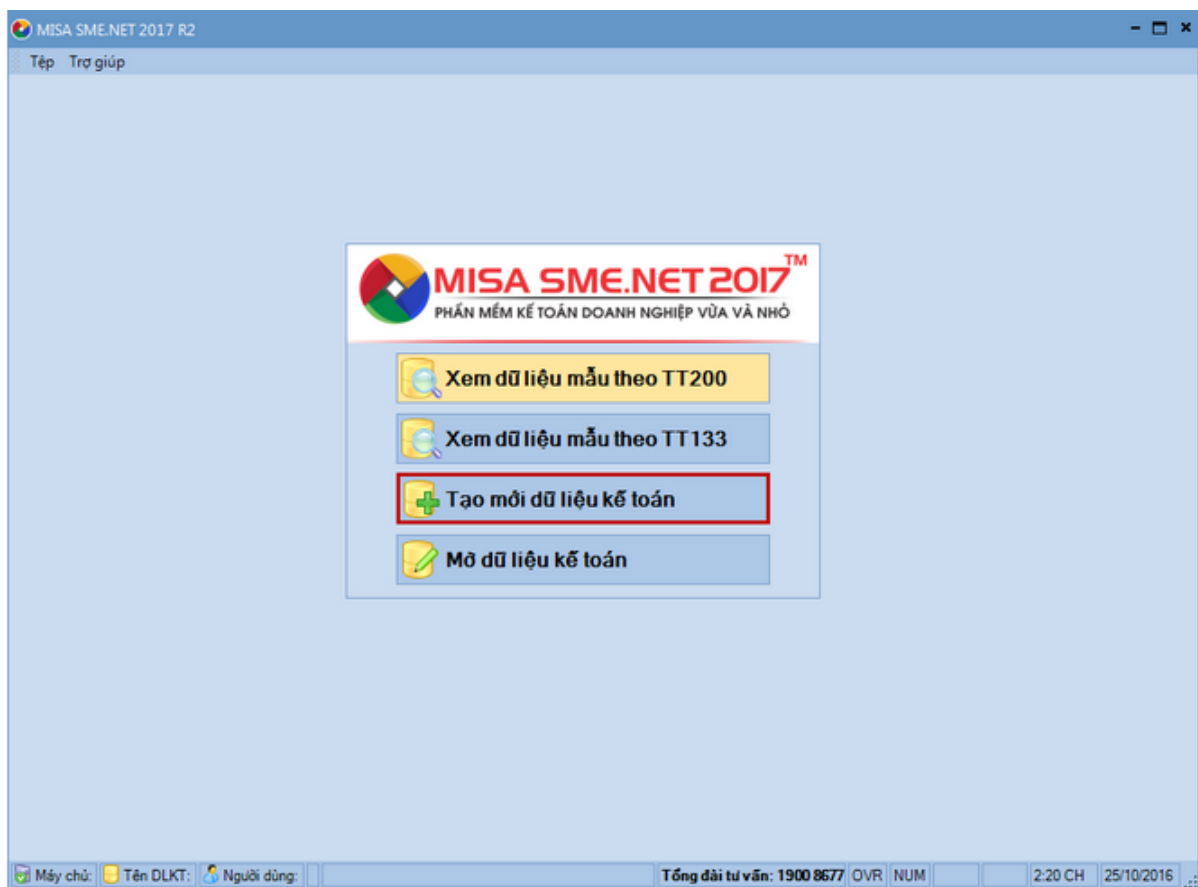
MISA SME.NET 2017 R2

Tệp Trợ giúp

MISA SME.NET 2017™
PHẦN MỀM KẾ TOÁN DOANH NGHIỆP VỪA VÀ NHỎ

Xem dữ liệu mẫu theo TT200

Xem dữ liệu mẫu theo TT133

Tạo mới dữ liệu kế toán

Mở dữ liệu kế toán

Máy chủ: Tên DLKT: Người dùng: Tổng đài tư vấn: 1900 8677 OVR NUM 2:20 CH 25/10/2016